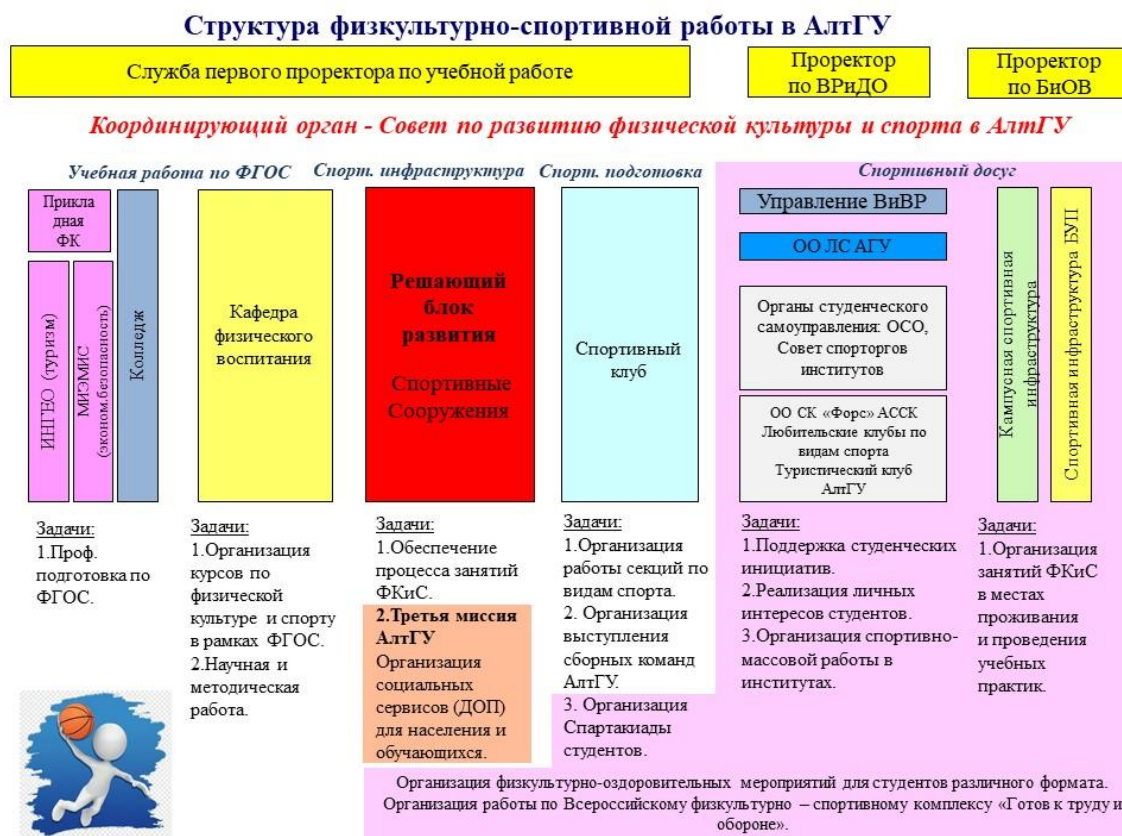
Структура физкультурно-спортивной работы в АлтГУ

Служба первого проректора по учебной работе

Проректор по ВРиДО

Проректор по БиОВ

Координирующий орган - Совет по развитию физической культуры и спорта в АлтГУ

Учебная работа по ФГОС

Спорт. инфраструктура

Спорт. подготовка

Спортивный досуг

Прикладная ФК

ИНГЕО (туризм)

МИЭМИС (эконом.безопасность)

Колледж

Кафедра физического воспитания

Решающий блок развития

Спортивные Сооружения

Спортивный клуб

Управление ВиВР

ОО ЛС АГУ

Органы студенческого самоуправления: ОСО, Совет спорторгов институтов

ОО СК «Форс» АССК Любительские клубы по видам спорта Туристический клуб АлтГУ

Кампусная спортивная инфраструктура

Спортивная инфраструктура БУП

Задачи:
1.Проф. подготовка по ФГОС.

Задачи:
1.Организация курсов по физической культуре и спорту в рамках ФГОС.
2.Научная и методическая работа.

Задачи:
1.Обеспечение процесса занятий ФКиС.
2.Третья миссия АлтГУ
Организация социальных сервисов (ДОП) для населения и обучающихся.

Задачи:
1.Организация работы секций по видам спорта.
2. Организация выступления сборных команд АлтГУ.
3. Организация Спартакиады студентов.

Задачи:
1.Поддержка студенческих инициатив.
2.Реализация личных интересов студентов.
3.Организация спортивно-массовой работы в институтах.

Задачи:
1.Организация занятий ФКиС в местах проживания и проведения учебных практик.

Организация физкультурно-оздоровительных мероприятий для студентов различного формата.
Организация работы по Всероссийскому физкультурно – спортивному комплексу «Готов к труду и обороне».